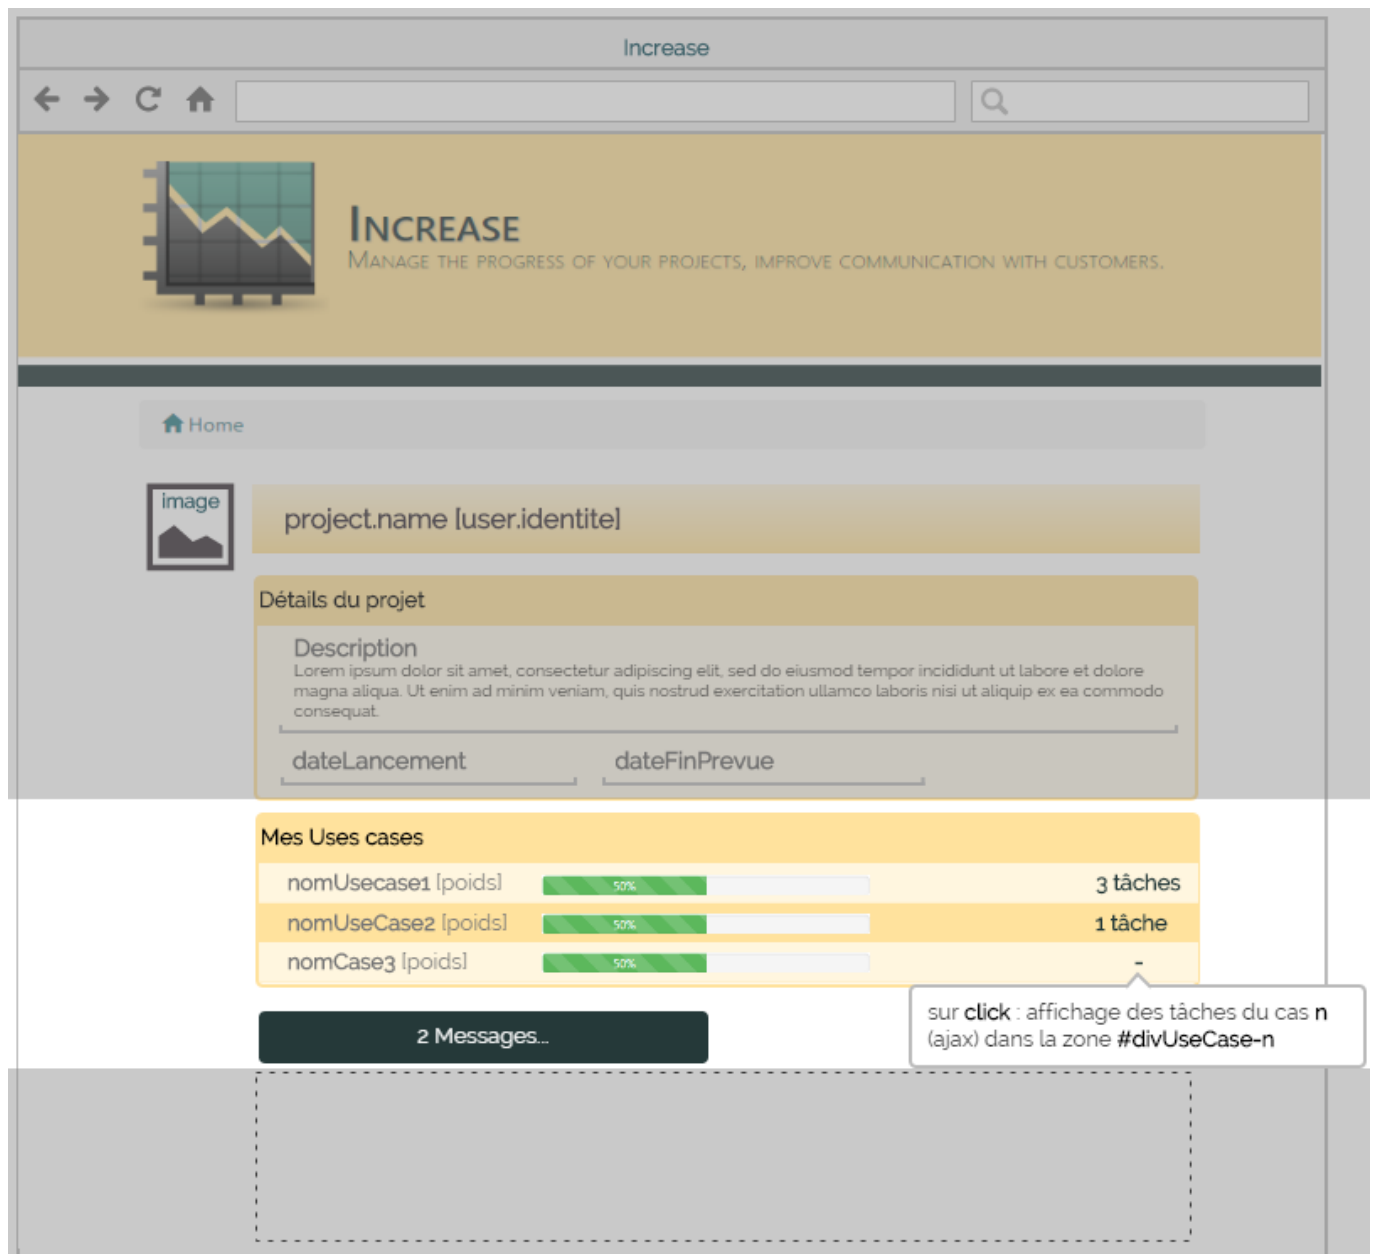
Increase

INCREASE
MANAGE THE PROGRESS OF YOUR PROJECTS, IMPROVE COMMUNICATION WITH CUSTOMERS.

Home

image

project.name [user.identite]

Détails du projet

Description
Lorem ipsum dolor sit amet, consectetur adipiscing elit, sed do eiusmod tempor incididunt ut labore et dolore magna aliqua. Ut enim ad minim veniam, quis nostrud exercitation ullamco laboris nisi ut aliquip ex ea commodo consequat.

dateLancement

dateFinPrevue

Mes Uses cases

| nomUsecase1 [poids] | 50% | 3 tâches |
|---|---|---|
| nomUseCase2 [poids] | 50% | 1 tâche |
| nomCase3 [poids] | 50% | - |

2 Messages...

sur click : affichage des tâches du cas n (ajax) dans la zone #divUseCase-n